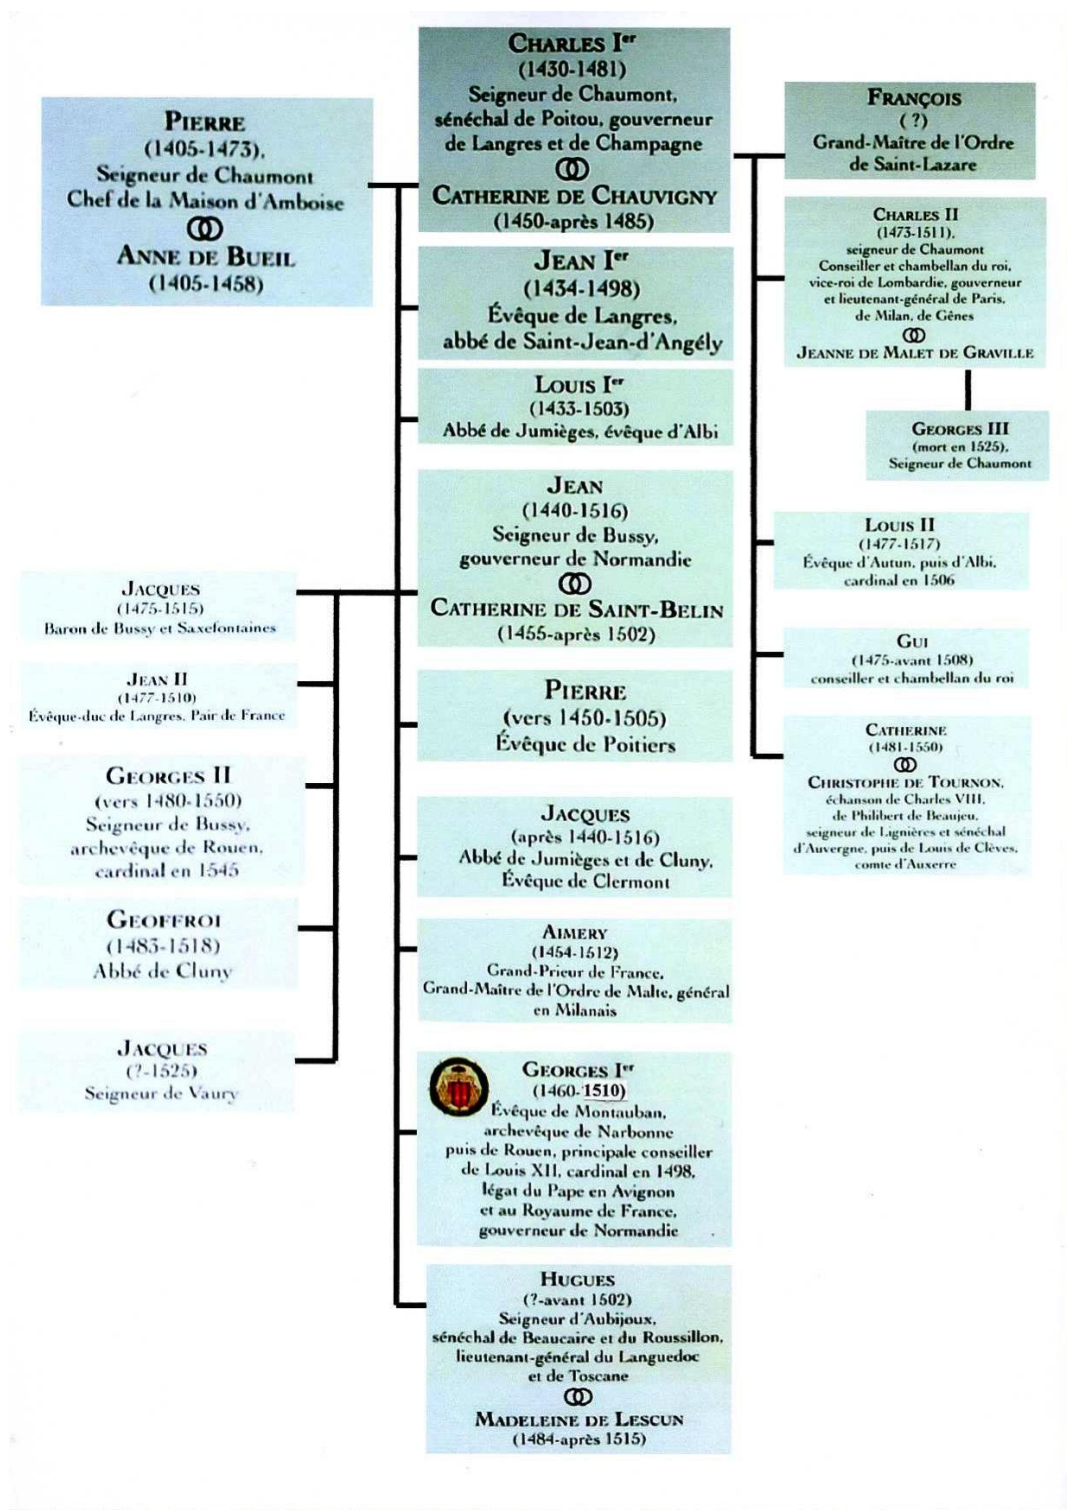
PIERRE
(1405-1473),
Seigneur de Chaumont
Chef de la Maison d'Amboise
ꝏ
ANNE DE BUEIL
(1405-1458)

CHARLES I$^{er}$
(1430-1481)
Seigneur de Chaumont, sénéchal de Poitou, gouverneur de Langres et de Champagne
ꝏ
CATHERINE DE CHAUVIGNY
(1450-après 1485)

FRANÇOIS
(?)
Grand-Maître de l'Ordre de Saint-Lazare

CHARLES II
(1473-1511),
seigneur de Chaumont
Conseiller et chambellan du roi, vice-roi de Lombardie, gouverneur et lieutenant-général de Paris, de Milan, de Gênes
ꝏ
JEANNE DE MALET DE GRAVILLE

GEORGES III
(mort en 1525),
Seigneur de Chaumont

JEAN I$^{er}$
(1434-1498)
Évêque de Langres, abbé de Saint-Jean-d'Angély

LOUIS I$^{er}$
(1433-1503)
Abbé de Jumièges, évêque d'Albi

JEAN
(1440-1516)
Seigneur de Bussy, gouverneur de Normandie
ꝏ
CATHERINE DE SAINT-BELIN
(1455-après 1502)

LOUIS II
(1477-1517)
Évêque d'Autun, puis d'Albi, cardinal en 1506

GUI
(1475-avant 1508)
conseiller et chambellan du roi

CATHERINE
(1481-1550)
ꝏ
CHRISTOPHE DE TOURNON,
échanson de Charles VIII, de Philibert de Beaujeu, seigneur de Lignières et sénéchal d'Auvergne, puis de Louis de Clèves, comte d'Auxerre

JACQUES
(1475-1515)
Baron de Bussy et Saxefontaines

JEAN II
(1477-1510)
Évêque-duc de Langres, Pair de France

GEORGES II
(vers 1480-1550)
Seigneur de Bussy, archevêque de Rouen, cardinal en 1545

GEOFFROI
(1483-1518)
Abbé de Cluny

JACQUES
(?-1525)
Seigneur de Vaury

PIERRE
(vers 1450-1505)
Évêque de Poitiers

JACQUES
(après 1440-1516)
Abbé de Jumièges et de Cluny, Évêque de Clermont

AIMERY
(1454-1512)
Grand-Prieur de France, Grand-Maître de l'Ordre de Malte, général en Milanais

GEORGES I$^{er}$
(1460-1510)
Évêque de Montauban, archevêque de Narbonne puis de Rouen, principale conseiller de Louis XII, cardinal en 1498, légat du Pape en Avignon et au Royaume de France, gouverneur de Normandie

HUGUES
(?-avant 1502)
Seigneur d'Aubijoux, sénéchal de Beaucaire et du Roussillon, lieutenant-général du Languedoc et de Toscane
ꝏ
MADELEINE DE LESCUN
(1484-après 1515)